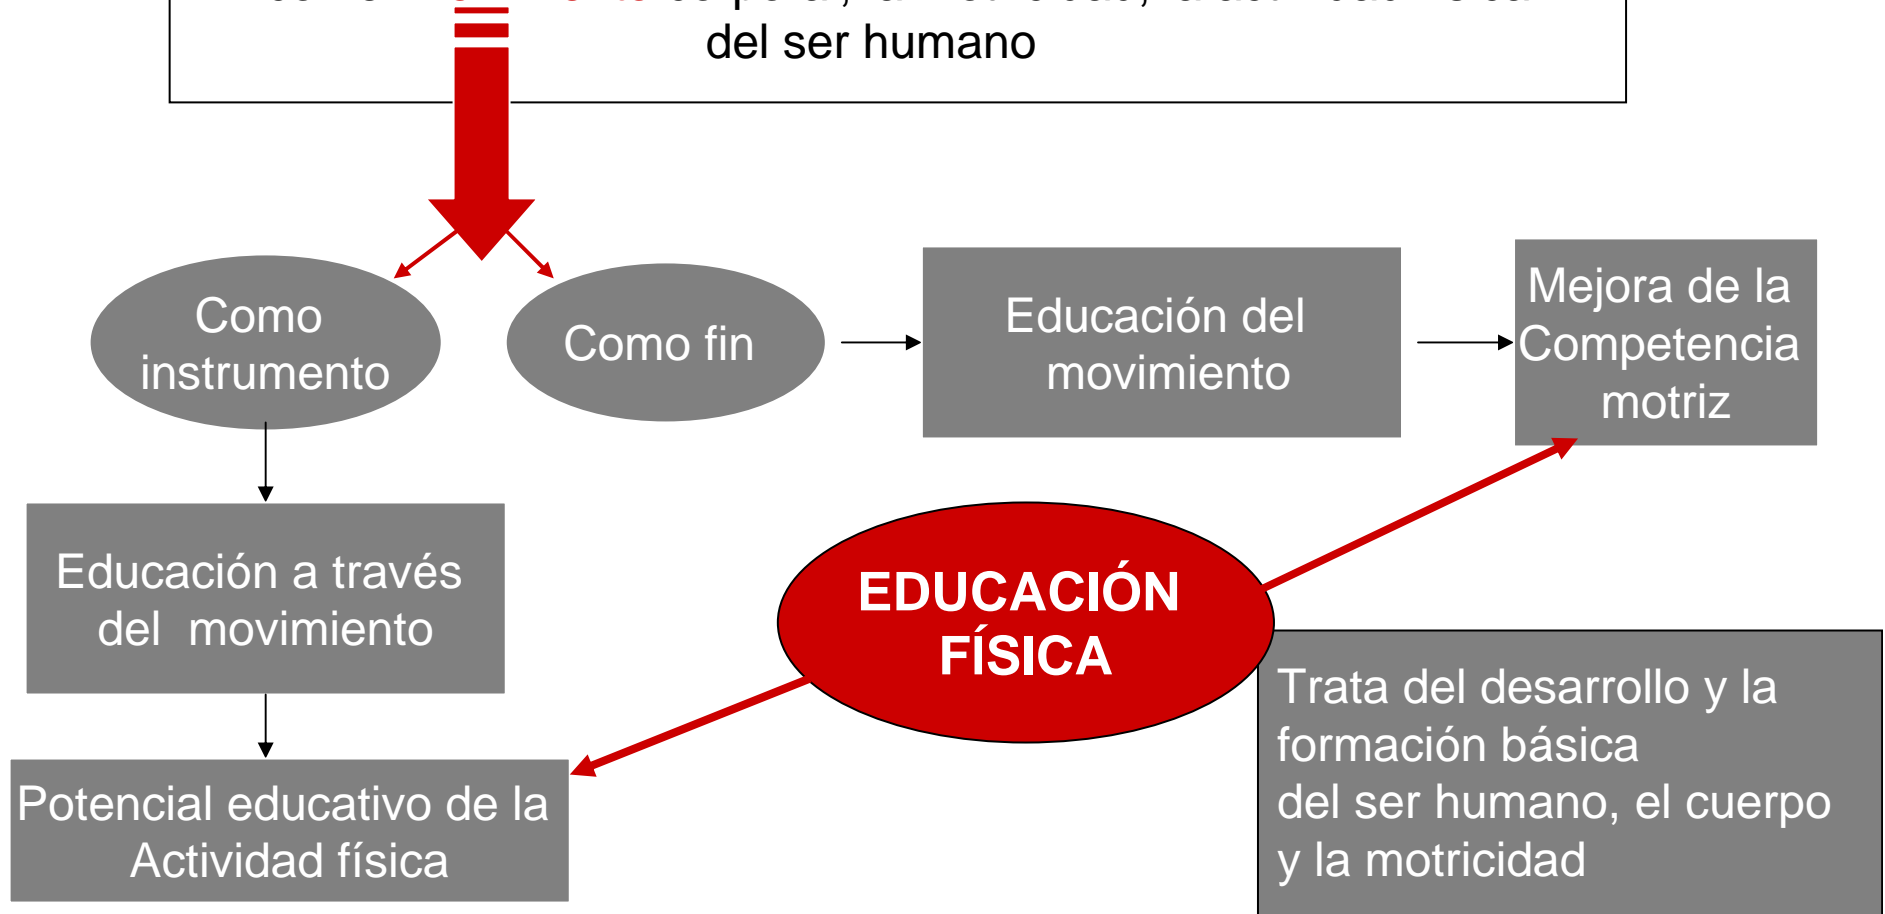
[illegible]
del ser humano

Como instrumento

Como fin

Educación del movimiento

Mejora de la Competencia motriz

Educación a través del movimiento

EDUCACIÓN FÍSICA

Potencial educativo de la Actividad física

Trata del desarrollo y la formación básica
del ser humano, el cuerpo
y la motricidad